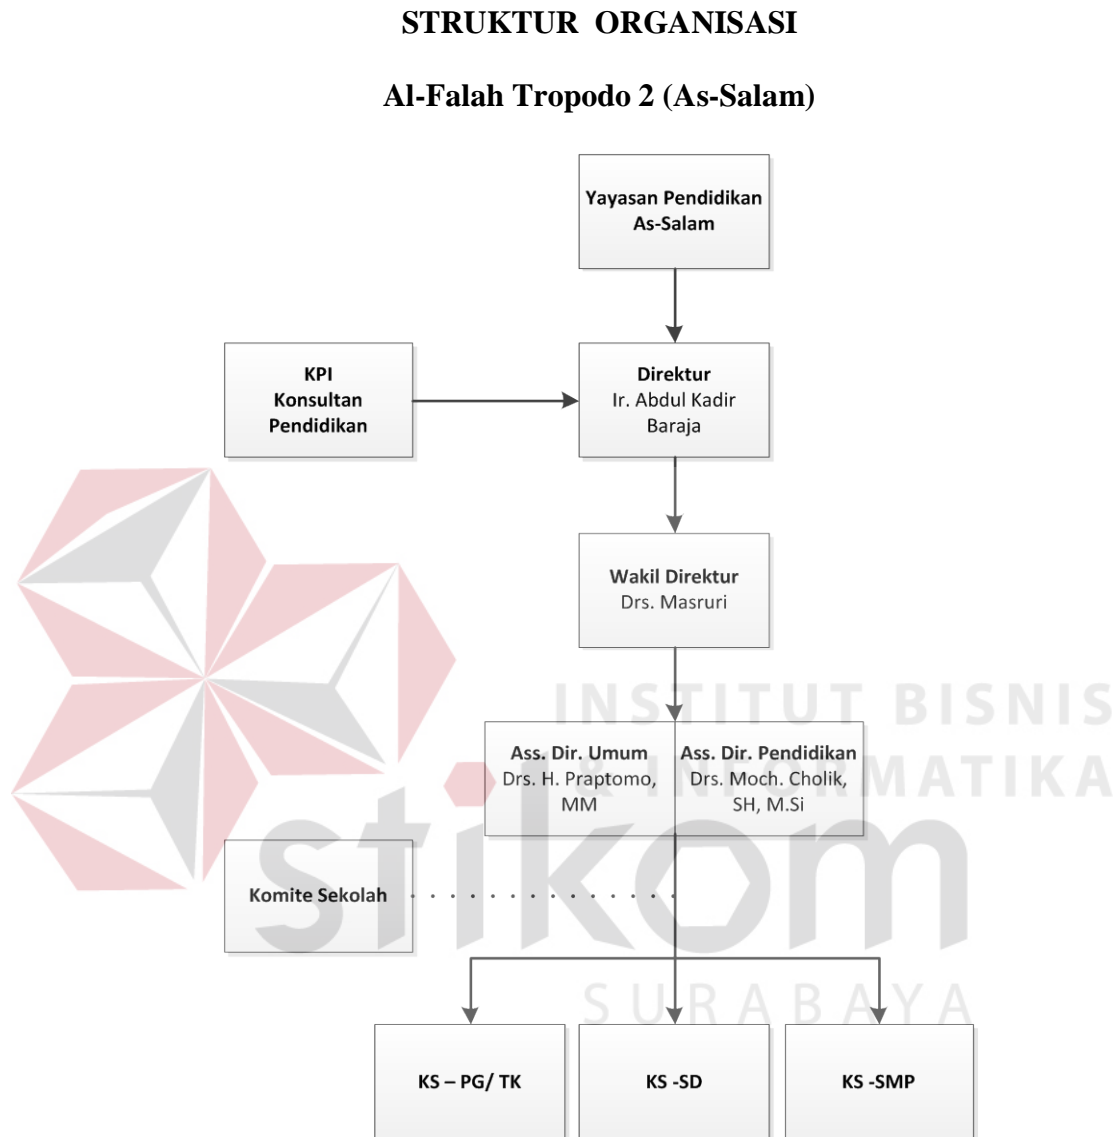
STRUKTUR ORGANISASI

Al-Falah Tropodo 2 (As-Salam)

Yayasan Pendidikan As-Salam

KPI Konsultan Pendidikan

Direktur Ir. Abdul Kadir Baraja

Wakil Direktur Drs. Masruri

Ass. Dir. Umum Drs. H. Praptomo, MM

Ass. Dir. Pendidikan Drs. Moch. Cholik, SH, M.Si

Komite Sekolah

KS – PG/ TK

KS -SD

KS -SMP

INSTITUT BISNIS DAN INFORMATIKA

stikom

SURABAYA